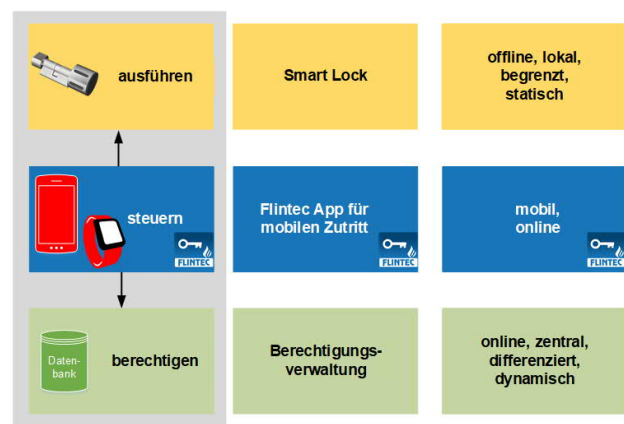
ausführen

Smart Lock

offline, lokal, begrenzt, statisch

steuern

FLINTEC

Flintec App für mobilen Zutritt

FLINTEC

mobil, online

FLINTEC

Datenbank

berechtigen

Berechtigungsverwaltung

online, zentral, differenziert, dynamisch